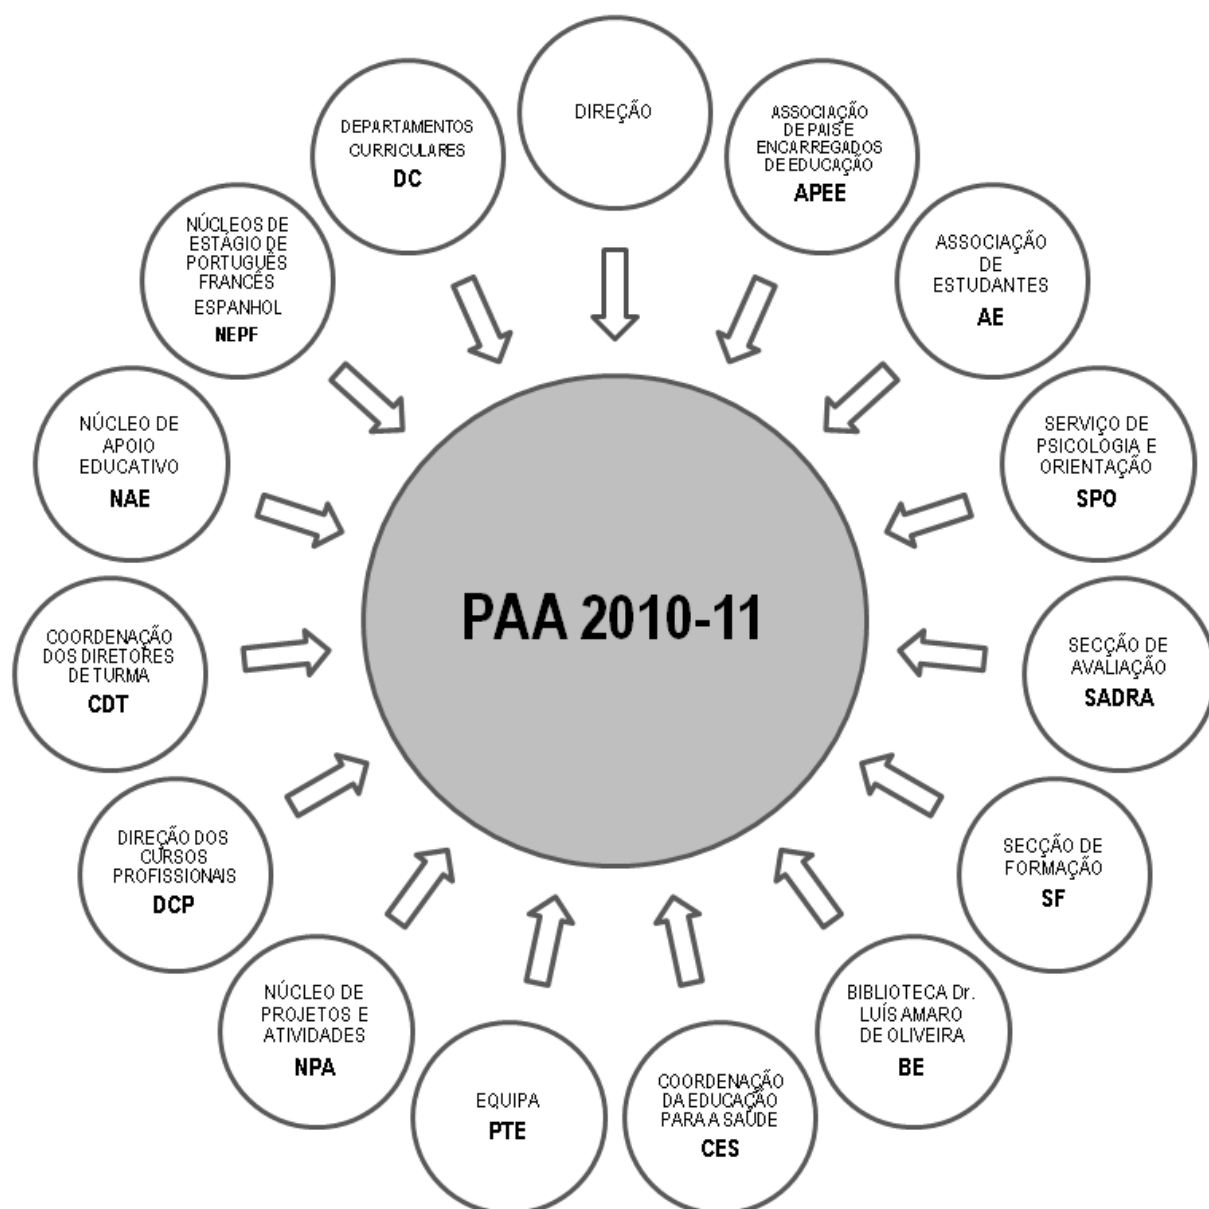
DIREÇÃO

ASSOCIAÇÃO DE PAIS E ENCARREGADOS DE EDUCAÇÃO
APEE

ASSOCIAÇÃO DE ESTUDANTES
AE

SERVIÇO DE PSICOLOGIA E ORIENTAÇÃO
SPO

SECÇÃO DE AVALIAÇÃO
SADRA

SECÇÃO DE FORMAÇÃO
SF

BIBLIOTECA Dr. LUÍS AMARO DE OLIVEIRA
BE

COORDENAÇÃO DA EDUCAÇÃO PARA A SAÚDE
CES

EQUIPA
PTE

NÚCLEO DE PROJETOS E ATIVIDADES
NPA

DIREÇÃO DOS CURSOS PROFISSIONAIS
DCP

COORDENAÇÃO DOS DIRETORES DE TURMA
CDT

NÚCLEO DE APOIO EDUCATIVO
NAE

NÚCLEOS DE ESTÁGIO DE PORTUGUÊS FRANCÊS ESPANHOL
NEPF

DEPARTAMENTOS CURRICULARES
DC

PAA 2010-11